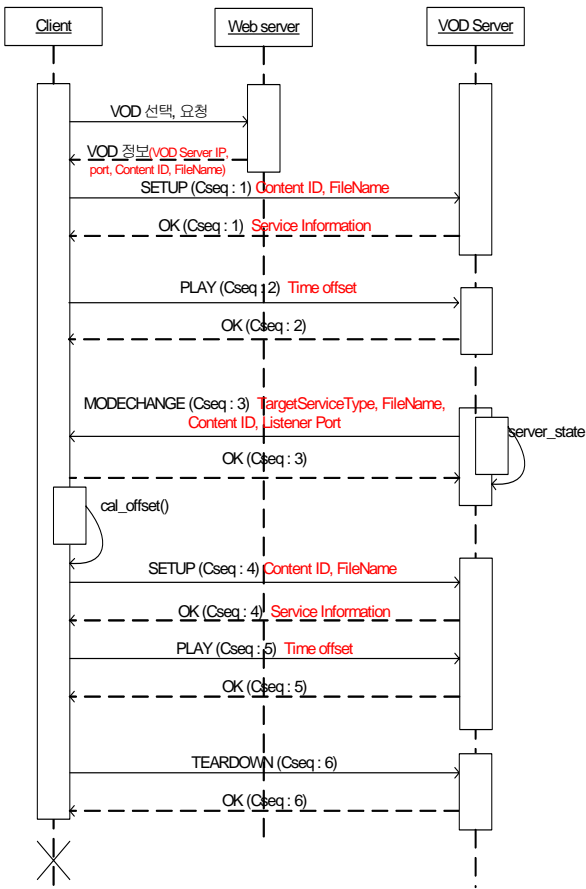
Client

Web server

VOD Server

VOD 선택, 요청

VOD 정보(VOD Server IP, port, Content ID, FileName)

SETUP (Cseq : 1) Content ID, FileName

OK (Cseq : 1) Service Information

PLAY (Cseq : 2) Time offset

OK (Cseq : 2)

MODECHANGE (Cseq : 3) TargetServiceType, FileName, Content ID, Listener Port

server_state

OK (Cseq : 3)

cal_offset()

SETUP (Cseq : 4) Content ID, FileName

OK (Cseq : 4) Service Information

PLAY (Cseq : 5) Time offset

OK (Cseq : 5)

TEARDOWN (Cseq : 6)

OK (Cseq : 6)